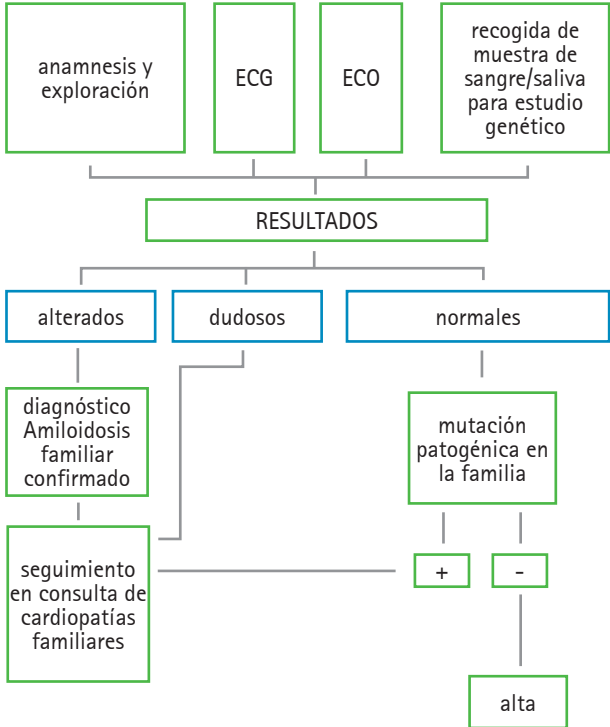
anamnesis y exploración

ECG

ECO

recogida de muestra de sangre/saliva para estudio genético

RESULTADOS

alterados

dudosos

normales

diagnóstico Amiloidosis familiar confirmado

mutación patogénica en la familia

seguimiento en consulta de cardiopatías familiares

+

-

alta